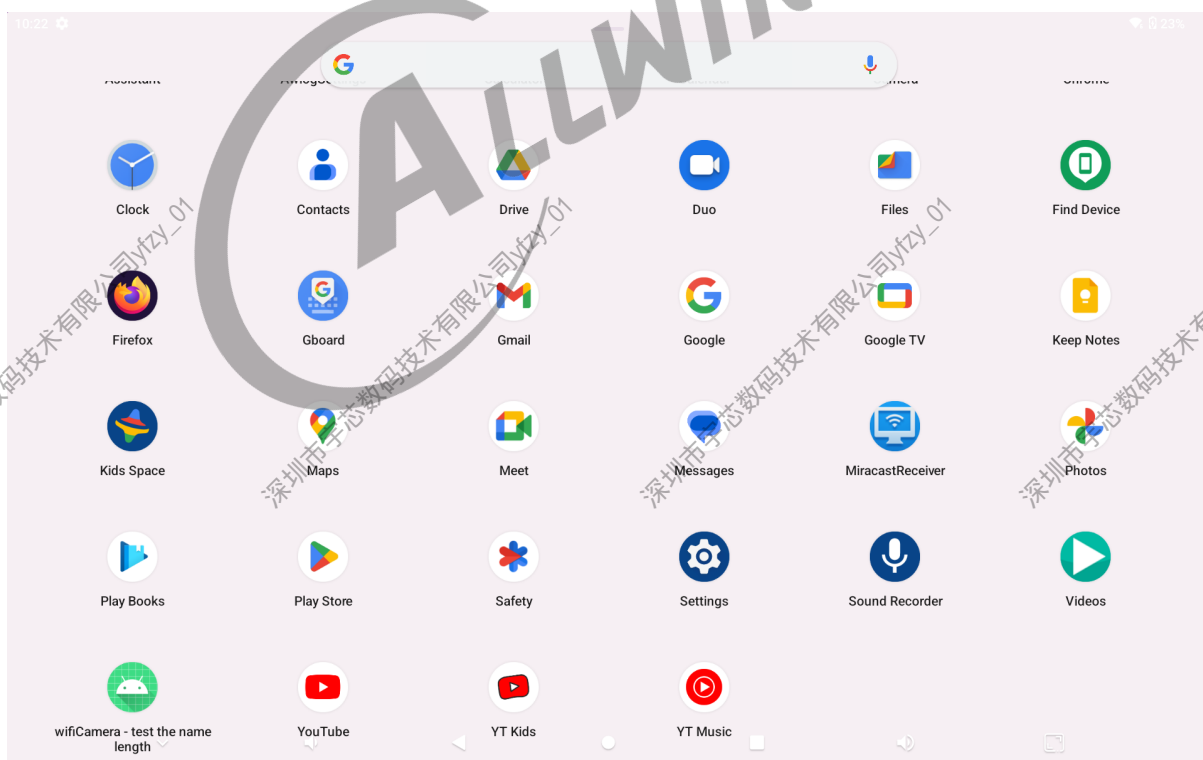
10:22

23%

ALLWIN

Assistant

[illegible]

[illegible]

Clock

Contacts

Drive

Duo

Files

Find Device

Firefox

Gboard

Gmail

Google

Google TV

Keep Notes

Kids Space

Maps

Meet

Messages

MiracastReceiver

Photos

Play Books

Play Store

Safety

Settings

Sound Recorder

Videos

wifiCamera - test the name length

YouTube

YT Kids

YT Music

深圳市宇芯数码技术有限公司yfzy_01

深圳市宇芯数码技术有限公司yfzy_01

深圳市宇芯数码技术有限公司yfzy_01

深圳市宇芯数码技术有限公司yfzy_01